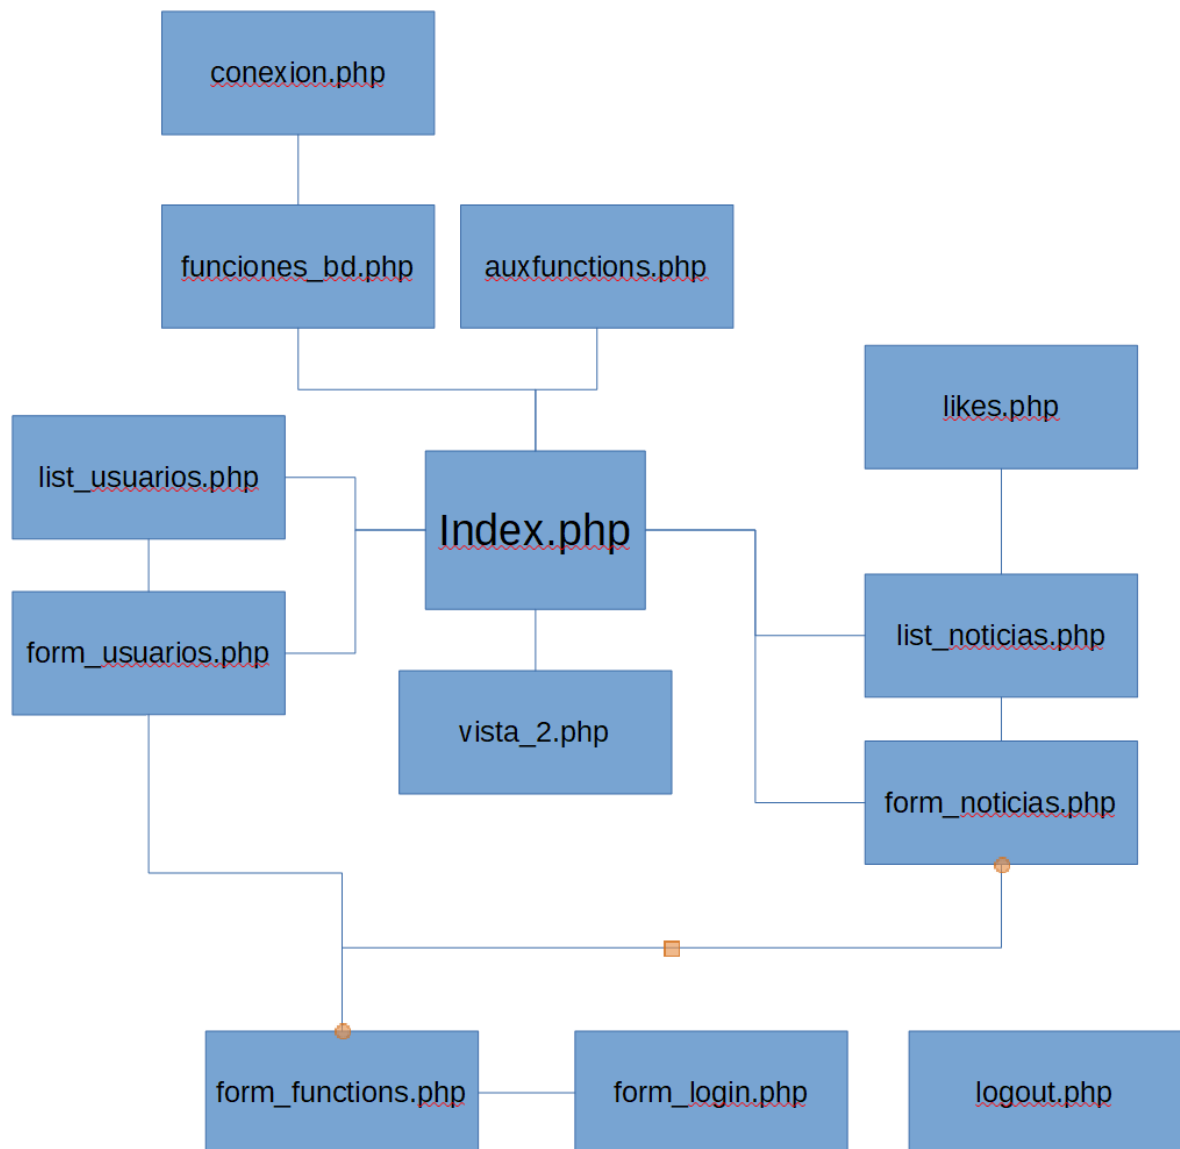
conexion.php

funciones_bd.php

auxfunctions.php

likes.php

list_usuarios.php

Index.php

list_noticias.php

form_usuarios.php

vista_2.php

form_noticias.php

form_functions.php

form_login.php

logout.php